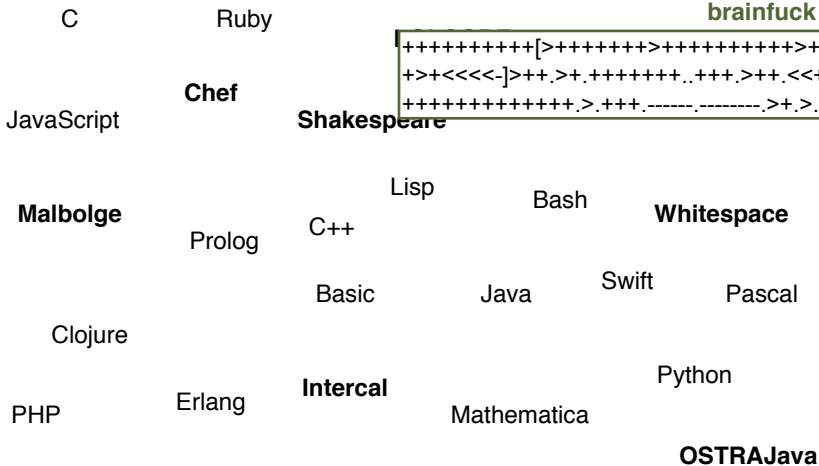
C

Ruby

brainfuck

++++++++++[>+++++++>++++++++++>+

+>+<<<<-]>++.>+.+++++++..+++.>++.<<+

++++++++++++.>.+++.------.--------.>+.>.

Chef

JavaScript

Shakespeare

Lisp

Bash

Malbolge

Whitespace

C++

Prolog

Swift

Basic

Java

Pascal

Clojure

Python

Intercal

Erlang

PHP

Mathematica

OSTRAJava